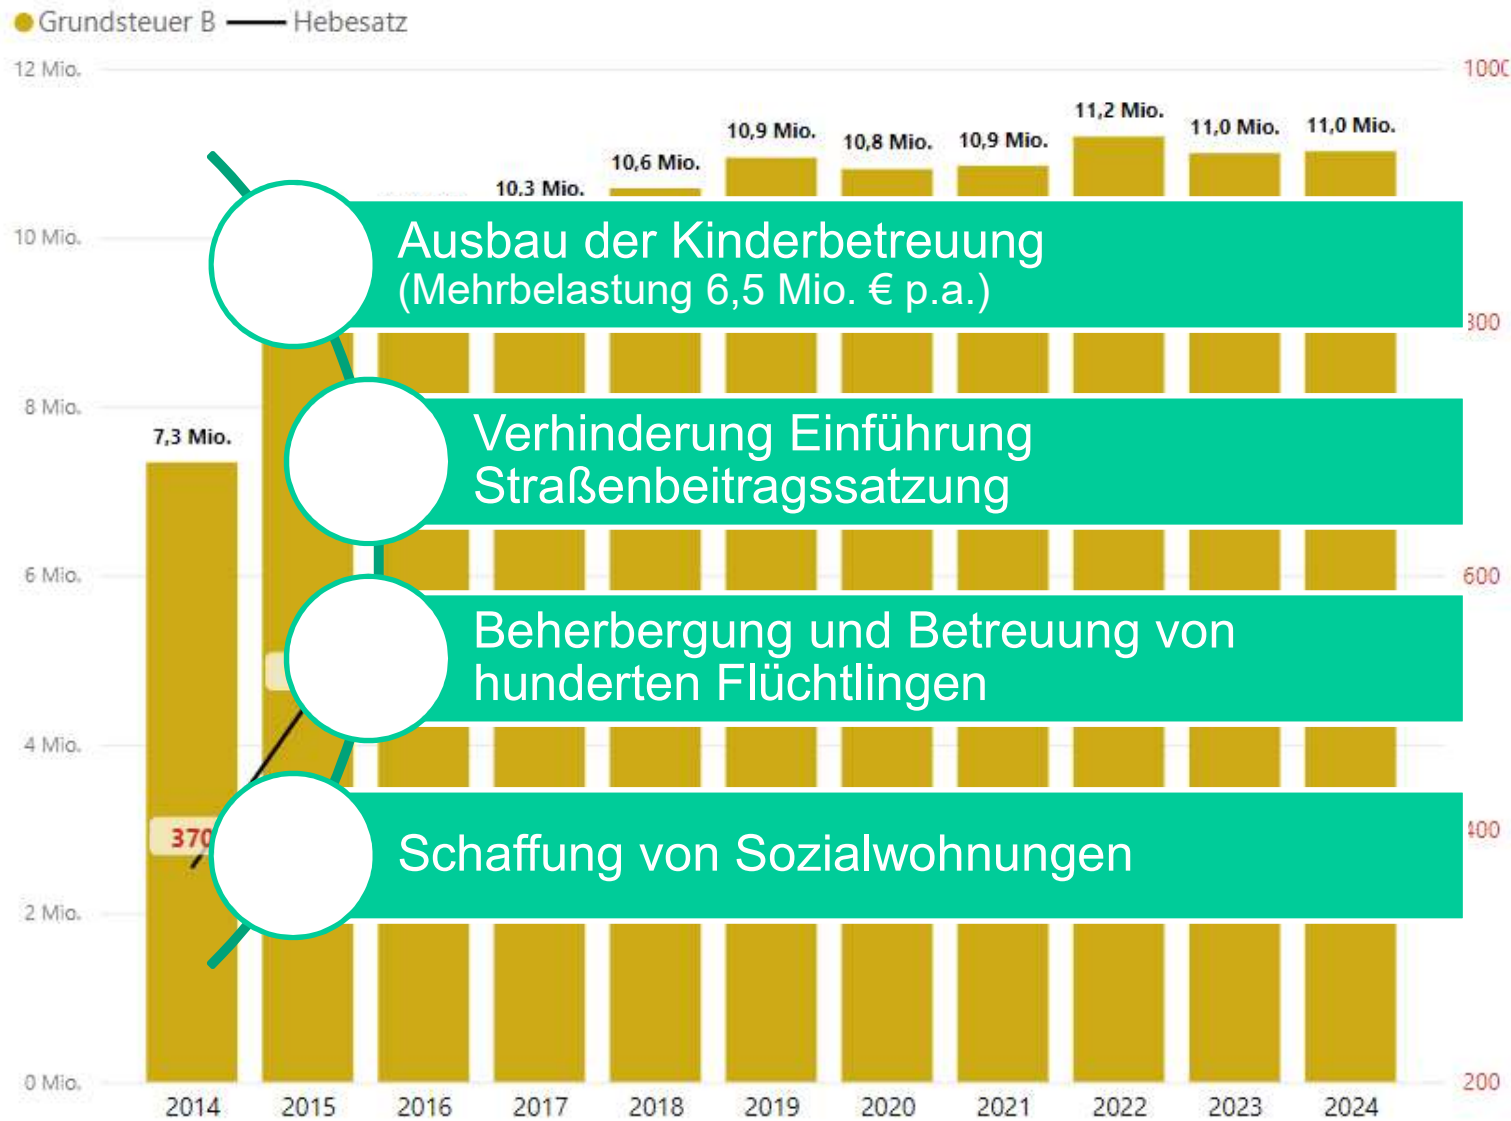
Grundsteuer B — Hebesatz

12 Mio.
10 Mio.
8 Mio.
6 Mio.
4 Mio.
2 Mio.
0 Mio.

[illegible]
300
600
400
200

7,3 Mio.
10,3 Mio.
10,6 Mio.
10,9 Mio.
10,8 Mio.
10,9 Mio.
11,2 Mio.
11,0 Mio.
11,0 Mio.

370

Ausbau der Kinderbetreuung
(Mehrbelastung 6,5 Mio. € p.a.)

Verhinderung Einführung Straßenbeitragssatzung

Beherbergung und Betreuung von hunderten Flüchtlingen

Schaffung von Sozialwohnungen

2014 2015 2016 2017 2018 2019 2020 2021 2022 2023 2024